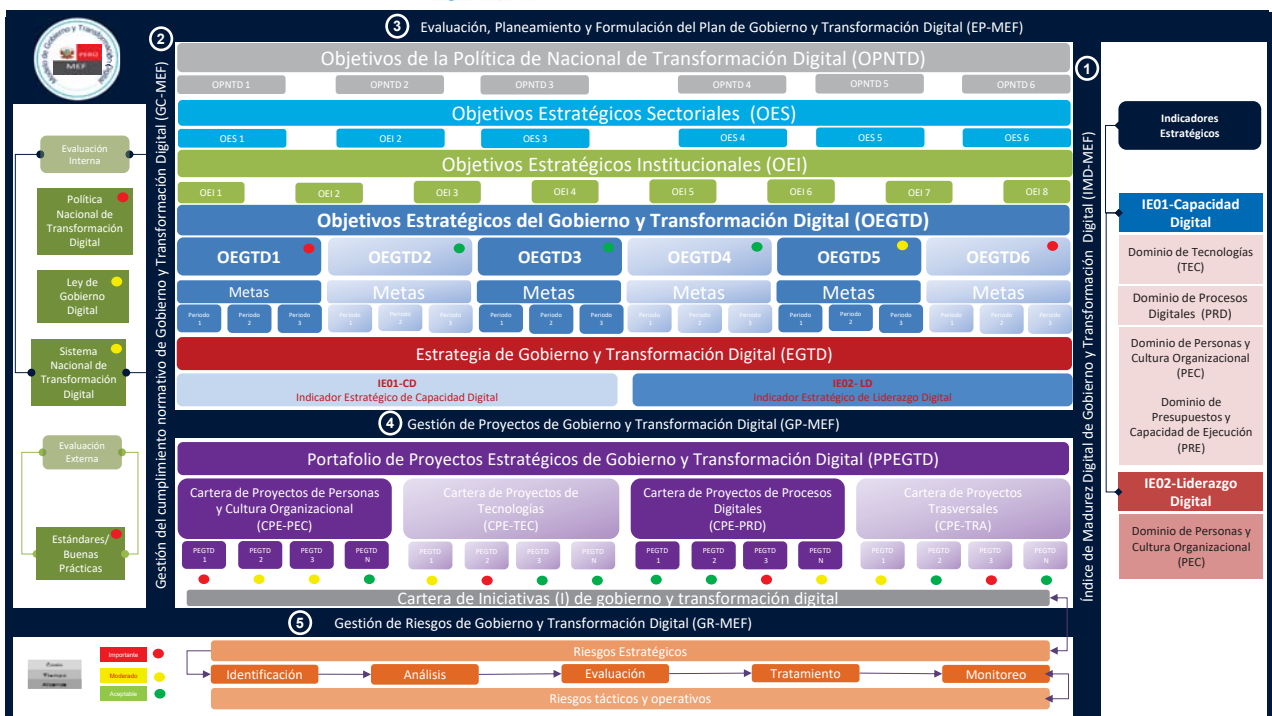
③ Evaluación, Planeamiento y Formulación del Plan de Gobierno y Transformación Digital (EP-MEF)

PERÚ MEF

② Gestión del cumplimiento normativo de Gobierno y Transformación Digital (GC-MEF)

Evaluación Interna

Política Nacional de Transformación Digital

Ley de Gobierno Digital

Sistema Nacional de Transformación Digital

Evaluación Externa

Estándares/ Buenas Prácticas

Objetivos de la Política de Nacional de Transformación Digital (OPNTD)

| OPNTD 1 | OPNTD 2 | OPNTD 3 | OPNTD 4 | OPNTD 5 | OPNTD 6 |
|---|---|---|---|---|---|

Objetivos Estratégicos Sectoriales (OES)

| OES 1 | OEI 2 | OES 3 | OES 4 | OES 5 | OES 6 |
|---|---|---|---|---|---|

Objetivos Estratégicos Institucionales (OEI)

| OEI 1 | OEI 2 | OEI 3 | OEI 4 | OEI 5 | OEI 6 | OEI 7 | OEI 8 |
|---|---|---|---|---|---|---|---|

Objetivos Estratégicos del Gobierno y Transformación Digital (OEGTD)

| OEGTD1 | OEGTD2 | OEGTD3 | OEGTD4 | OEGTD5 | OEGTD6 |
|---|---|---|---|---|---|
| Metas | Metas | Metas | Metas | Metas | Metas |
| Periodo 1, Periodo 2, Periodo 3 | Periodo 1, Periodo 2, Periodo 3 | Periodo 1, Periodo 2, Periodo 3 | Periodo 1, Periodo 2, Periodo 3 | Periodo 1, Periodo 2, Periodo 3 | Periodo 1, Periodo 2, Periodo 3 |

Estrategia de Gobierno y Transformación Digital (EGTD)

IE01-CD
Indicador Estratégico de Capacidad Digital

IE02- LD
Indicador Estratégico de Liderazgo Digital

④ Gestión de Proyectos de Gobierno y Transformación Digital (GP-MEF)

Portafolio de Proyectos Estratégicos de Gobierno y Transformación Digital (PPEGTD)

Cartera de Proyectos de Personas y Cultura Organizacional (CPE-PEC)

Cartera de Proyectos de Tecnologías (CPE-TEC)

Cartera de Proyectos de Procesos Digitales (CPE-PRD)

Cartera de Proyectos Trasversales (CPE-TRA)

PEGTD 1 PEGTD 2 PEGTD 3 PEGTD N PEGTD 1 PEGTD 2 PEGTD 3 PEGTD N PEGTD 1 PEGTD 2 PEGTD 3 PEGTD N PEGTD 1 PEGTD 2 PEGTD 3 PEGTD N

Cartera de Iniciativas (I) de gobierno y transformación digital

⑤ Gestión de Riesgos de Gobierno y Transformación Digital (GR-MEF)

Importante
Moderado
Aceptable

Riesgos Estratégicos

Identificación → Análisis → Evaluación → Tratamiento → Monitoreo

Riesgos tácticos y operativos

① Índice de Madurez Digital de Gobierno y Transformación Digital (IMD-MEF)

Indicadores Estratégicos

IE01-Capacidad Digital

Dominio de Tecnologías (TEC)

Dominio de Procesos Digitales (PRD)

Dominio de Personas y Cultura Organizacional (PEC)

Dominio de Presupuestos y Capacidad de Ejecución (PRE)

IE02-Liderazgo Digital

Dominio de Personas y Cultura Organizacional (PEC)